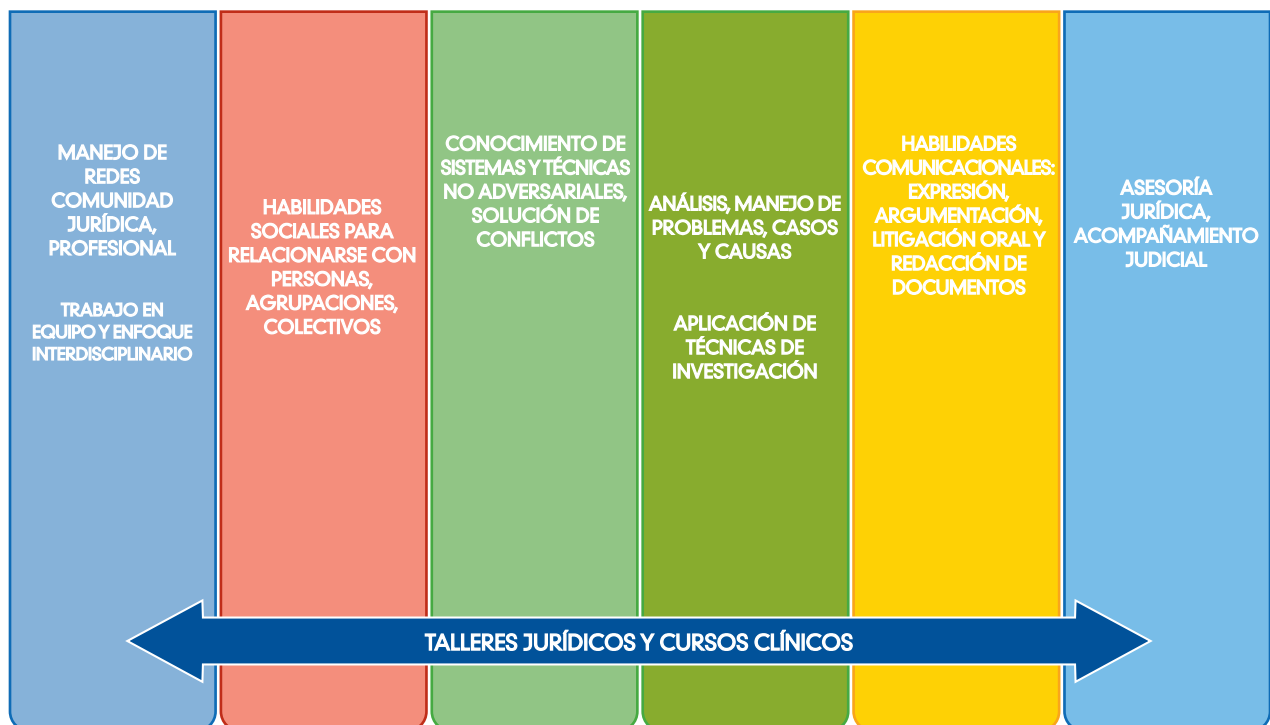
MANEJO DE REDES COMUNIDAD JURÍDICA, PROFESIONAL

TRABAJO EN EQUIPO Y ENFOQUE INTERDISCIPLINARIO

HABILIDADES SOCIALES PARA RELACIONARSE CON PERSONAS, AGRUPACIONES, COLECTIVOS

CONOCIMIENTO DE SISTEMAS Y TÉCNICAS NO ADVERSARIALES, SOLUCIÓN DE CONFLICTOS

ANÁLISIS, MANEJO DE PROBLEMAS, CASOS Y CAUSAS

APLICACIÓN DE TÉCNICAS DE INVESTIGACIÓN

HABILIDADES COMUNICACIONALES: EXPRESIÓN, ARGUMENTACIÓN, LITIGACIÓN ORAL Y REDACCIÓN DE DOCUMENTOS

ASESORÍA JURÍDICA, ACOMPAÑAMIENTO JUDICIAL

TALLERES JURÍDICOS Y CURSOS CLÍNICOS